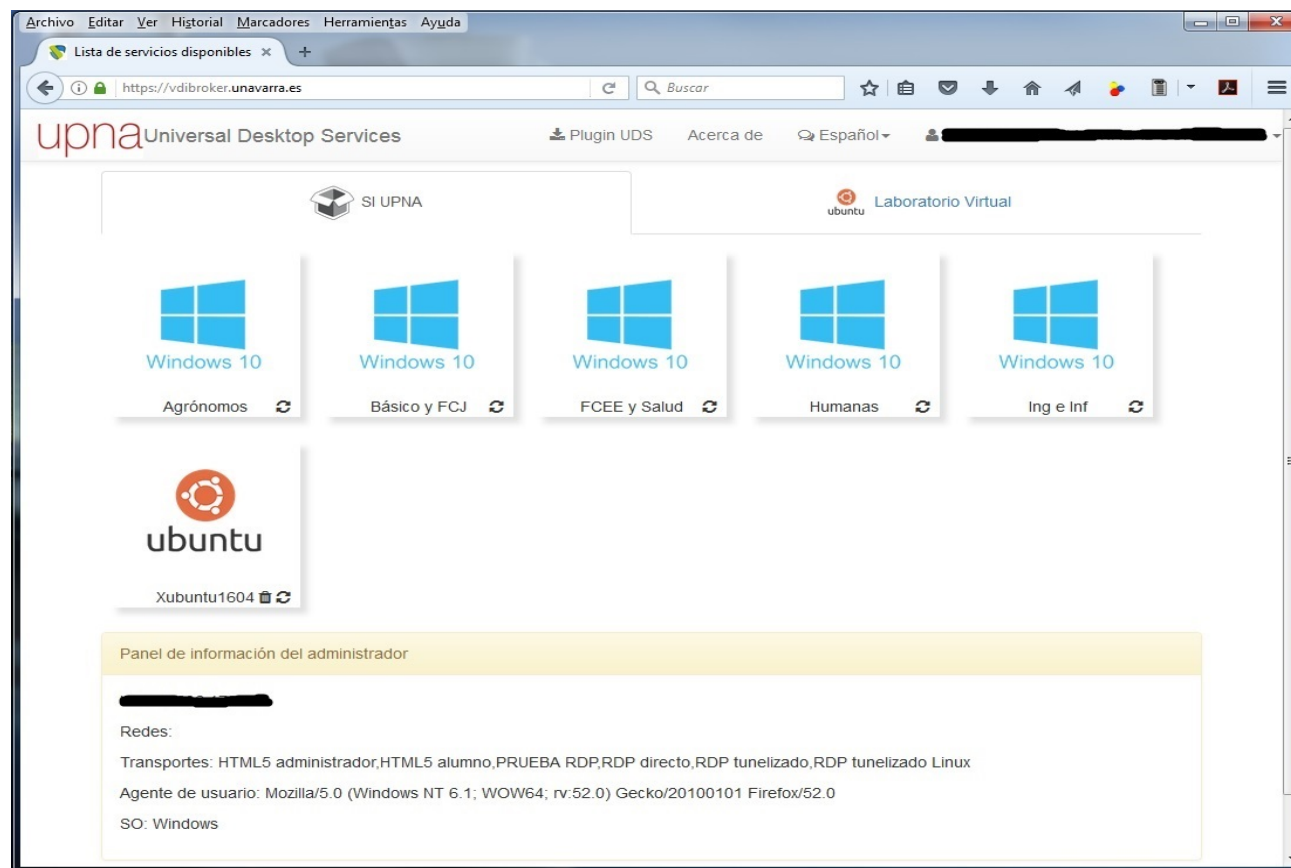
Archivo Editar Ver Historial Marcadores Herramientas Ayuda

Lista de servicios disponibles ×

https://vdibroker.unavarra.es

Buscar

upna Universal Desktop Services

Plugin UDS Acerca de Español

SI UPNA

ubuntu Laboratorio Virtual

Windows 10
Agrónomos

Windows 10
Básico y FCJ

Windows 10
FCEE y Salud

Windows 10
Humanas

Windows 10
Ing e Inf

ubuntu
Xubuntu1604

Panel de información del administrador

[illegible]

Redes:

Transportes: HTML5 administrador,HTML5 alumno,PRUEBA RDP,RDP directo,RDP tunelizado,RDP tunelizado Linux

Agente de usuario: Mozilla/5.0 (Windows NT 6.1; WOW64; rv:52.0) Gecko/20100101 Firefox/52.0

SO: Windows